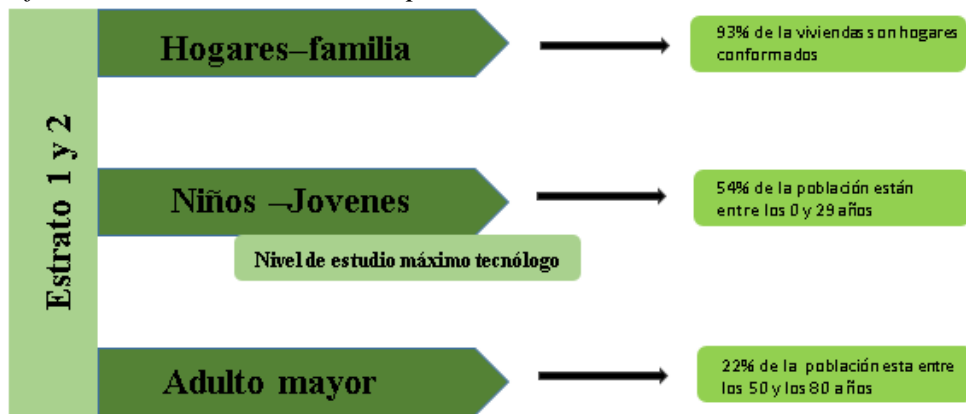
Estrato 1 y 2

Hogares–familia

93% de la viviendas son hogares conformados

Niños –Jovenes

54% de la población están entre los 0 y 29 años

Nivel de estudio máximo tecnólogo

Adulto mayor

22% de la población esta entre los 50 y los 80 años